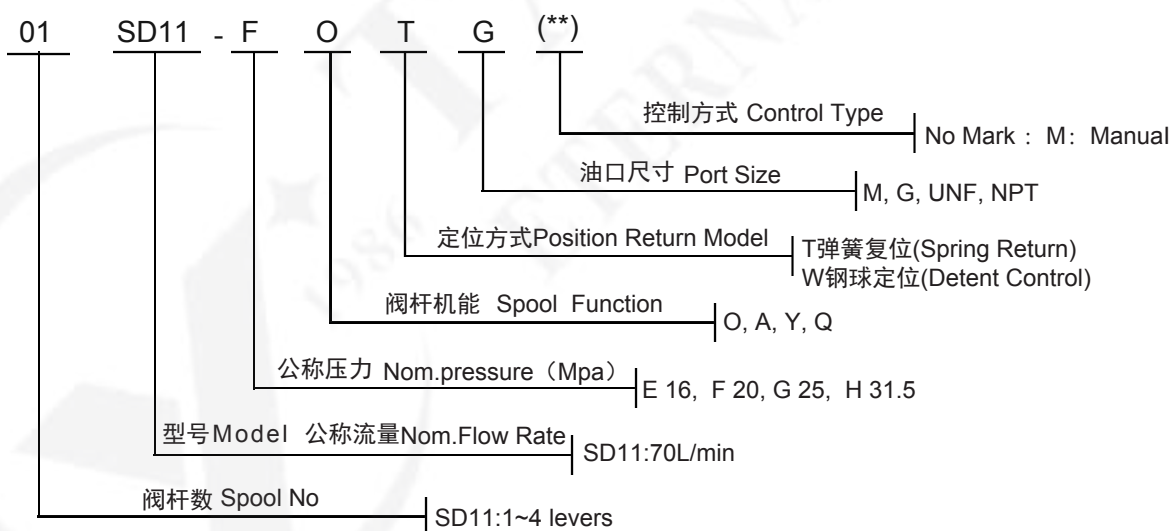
01 SD11 - F O T G (**)

控制方式 Control Type
No Mark：M：Manual

油口尺寸 Port Size
M, G, UNF, NPT

定位方式Position Return Model
T弹簧复位(Spring Return)
W钢球定位(Detent Control)

阀杆机能 Spool Function
O, A, Y, Q

公称压力 Nom.pressure（Mpa）
E 16, F 20, G 25, H 31.5

型号Model 公称流量Nom.Flow Rate
SD11:70L/min

阀杆数 Spool No
SD11:1~4 levers